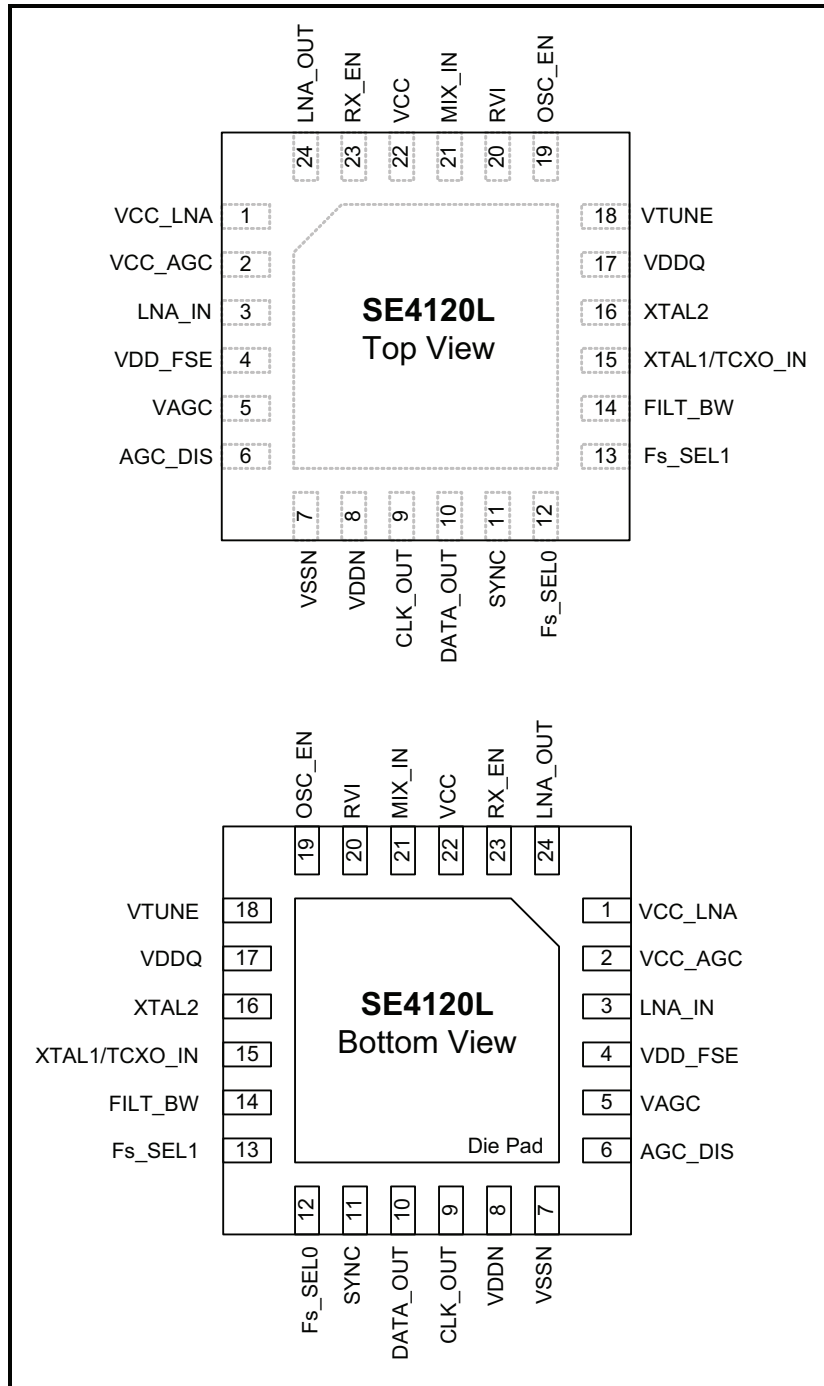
LNA_OUT
RX_EN
VCC
MIX_IN
RVI
OSC_EN
24
23
22
21
20
19

VCC_LNA 1
VCC_AGC 2
LNA_IN 3
VDD_FSE 4
VAGC 5
AGC_DIS 6

**SE4120L**
Top View

18 VTUNE
17 VDDQ
16 XTAL2
15 XTAL1/TCXO_IN
14 FILT_BW
13 Fs_SEL1

7
8
9
10
11
12
VSSN
VDDN
CLK_OUT
DATA_OUT
SYNC
Fs_SEL0

OSC_EN
RVI
MIX_IN
VCC
RX_EN
LNA_OUT
19
20
21
22
23
24

VTUNE 18
VDDQ 17
XTAL2 16
XTAL1/TCXO_IN 15
FILT_BW 14
Fs_SEL1 13

**SE4120L**
Bottom View

Die Pad

1 VCC_LNA
2 VCC_AGC
3 LNA_IN
4 VDD_FSE
5 VAGC
6 AGC_DIS

12
11
10
9
8
7
Fs_SEL0
SYNC
DATA_OUT
CLK_OUT
VDDN
VSSN